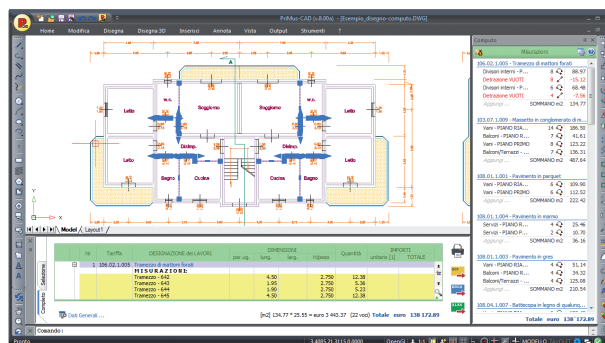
PriMus-CAD (v.8.00a) - [Esempio_disegno-computo.DWG]

Home Modifica Disegna Disegna 3D Inserisci Annota Vista Output Strumenti

Letto
W.C.
Soggiorno
Soggiorno
W.C.
Letto
Letto
Disimp.
Disimp.
Letto
Bagno
Cucina
Cucina
Bagno

Model Layout1

Computo
Misurazioni
106.02.1.005 - Tramezzo di mattoni forati
Divisori interni - P... 8 88.97
Detrazione VUOTI 8 -15.12
Divisori interni - P... 6 68.48
Detrazione VUOTI 4 -7.56
Aggiungi SOMMANO m2 134.77
103.07.1.009 - Massetto in conglomerato di ...
Vani - PIANO RIA... 14 186.50
Balconi - PIANO R... 7 41.61
Vani - PIANO PRIMO 8 123.22
Balconi/Terrazzi - ... 7 136.31
Aggiungi SOMMANO m2 487.64
108.01.1.001 - Pavimento in parquet
Vani - PIANO RIA... 6 109.90
Vani - PIANO PRIMO 6 112.82
Aggiungi SOMMANO m2 222.72
108.01.1.004 - Pavimento in marmo
Servizi - PIANO R... 4 25.46
Servizi - PIANO R... 2 10.70
Aggiungi SOMMANO m2 36.16
108.01.1.003 - Pavimento in gres
Vani - PIANO RIA... 4 31.14
Balconi - PIANO R... 4 25.69
Balconi/Terrazzi - ... 4 39.11
Aggiungi SOMMANO m2 95.94
108.04.1.007 - Battiscopa in legno di qualunq...
Totale euro 138 172.89

| Nr | Tariffa | DESIGNAZIONE dei LAVORI | par.ug. | lung. | larg. | H/peso | Quantità | unitario | TOTALE |
|---|---|---|---|---|---|---|---|---|---|
| 1 | 106.02.1.005 | Tramezzo di mattoni forati | | | | | | | |
| | | MISURAZIONI: | | | | | | | |
| | | Tramezzo - 642 | | 4.50 | | 2.750 | 12.38 | | |
| | | Tramezzo - 643 | | 1.95 | | 2.750 | 5.36 | | |
| | | Tramezzo - 644 | | 1.90 | | 2.750 | 5.23 | | |
| | | Tramezzo - 645 | | 4.50 | | 2.750 | 12.38 | | |

Dati Generali ... [m2] 134.77 * 25.55 = euro 3 443.37 (22 voci) Totale euro 138 172.89

Computo Selezione

Comando :

Pronto 3.4885, 21.3115, 0.0000 MODELLO